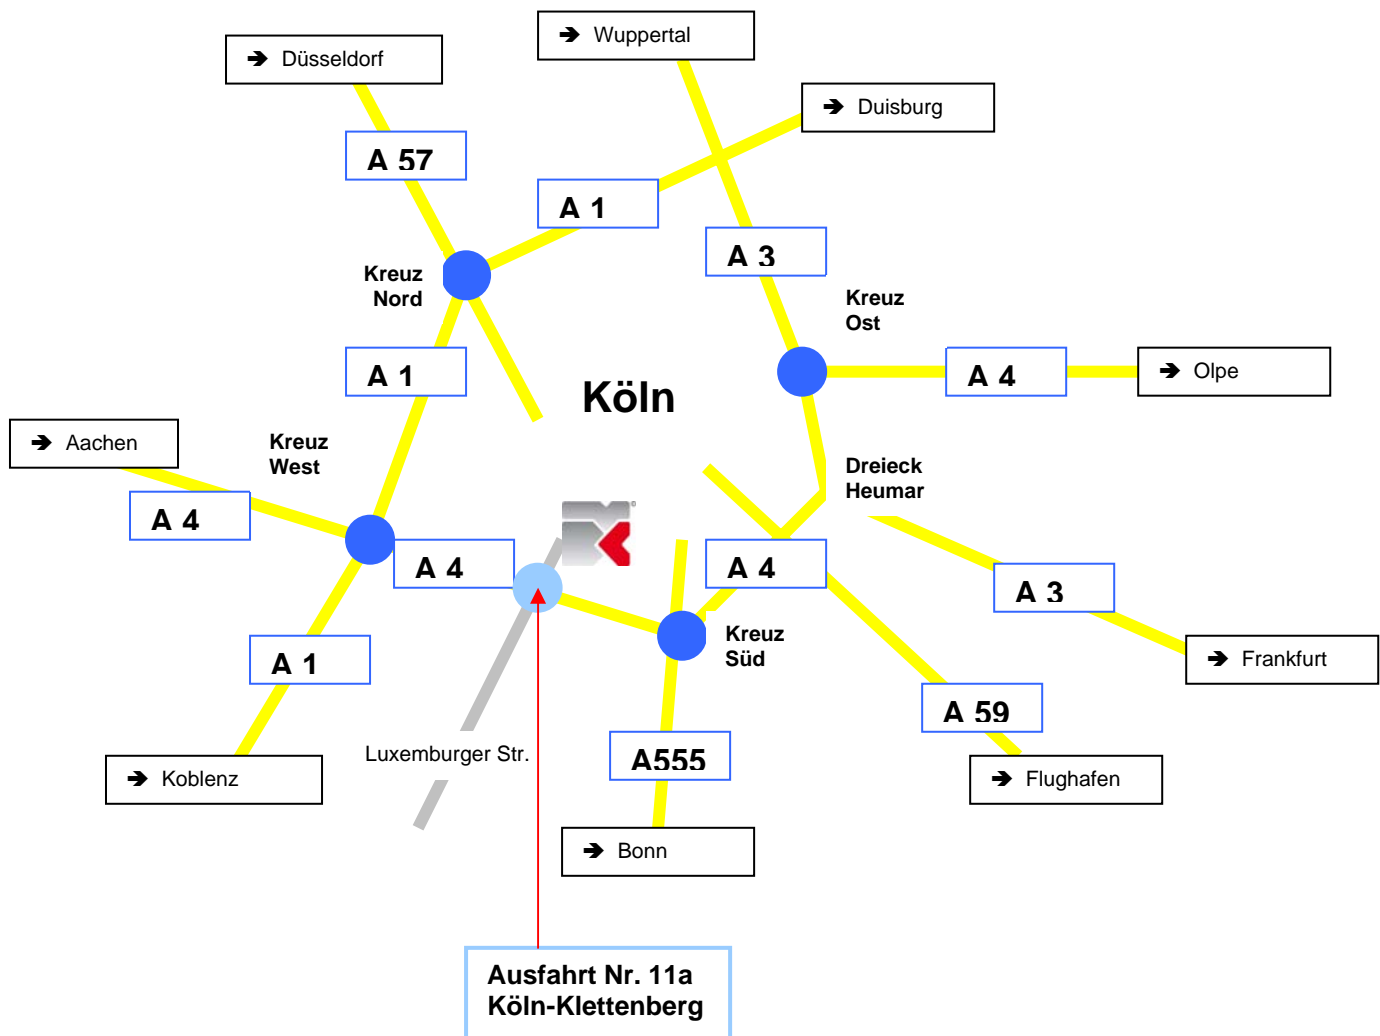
➔ Wuppertal

➔ Düsseldorf

➔ Duisburg

A 57

A 1

A 3

Kreuz Nord

Kreuz Ost

A 1

A 4

➔ Olpe

Köln

➔ Aachen

Kreuz West

Dreieck Heumar

A 4

A 4

A 4

A 3

Kreuz Süd

➔ Frankfurt

A 1

A 59

Luxemburger Str.

A555

➔ Koblenz

➔ Flughafen

➔ Bonn

Ausfahrt Nr. 11a
Köln-Klettenberg